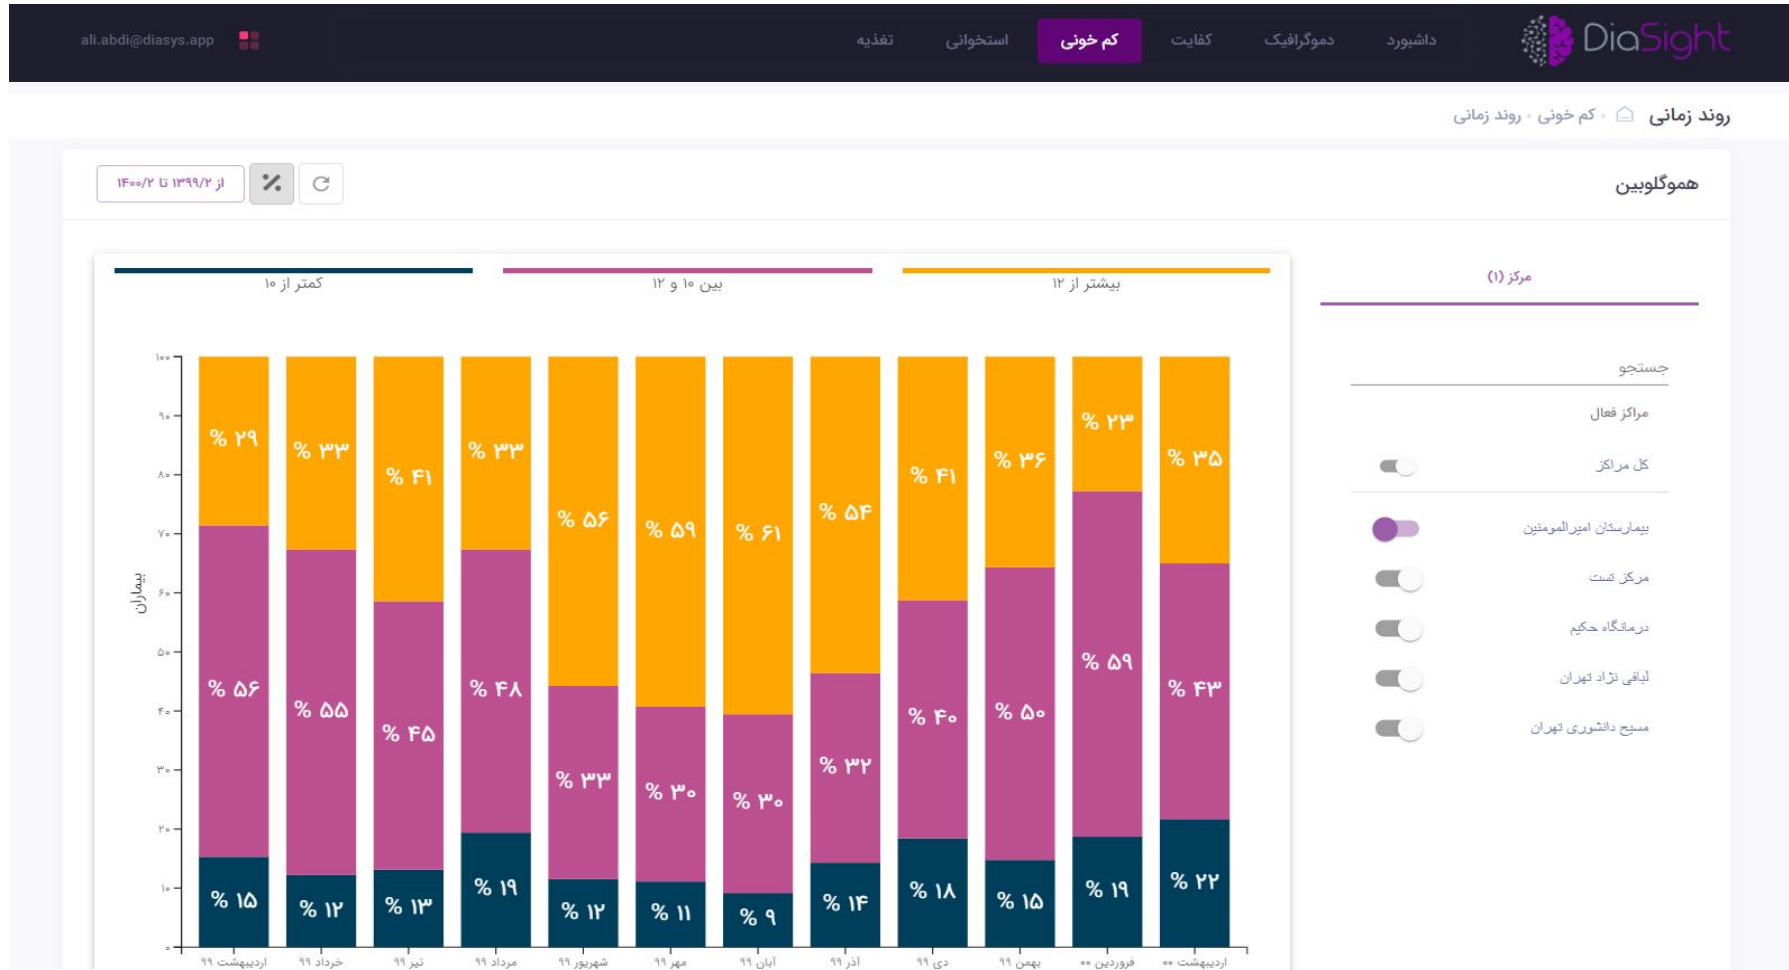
DiaSight
داشبورد
دموگرافیک
کفایت
کم خونی
استخوانی
تغذیه
ali.abdi@diasys.app

روند زمانی
کم خونی • روند زمانی

هموگلوبین
از ۱۳۹۹/۲ تا ۱۴۰۰/۲

مرکز (۱)
جستجو
مراکز فعال
کل مراکز
بیمارستان امیرالمومنین
مرکز تست
درمانگاه حکیم
لبافی نژاد تهران
مسیح دانشوری تهران

بیشتر از ۱۲
بین ۱۰ و ۱۲
کمتر از ۱۰

بیماران

۱۰۰
۹۰
۸۰
۷۰
۶۰
۵۰
۴۰
۳۰
۲۰
۱۰
۰

| | اردیبهشت ۹۹ | خرداد ۹۹ | تیر ۹۹ | مرداد ۹۹ | شهریور ۹۹ | مهر ۹۹ | آبان ۹۹ | آذر ۹۹ | دی ۹۹ | بهمن ۹۹ | فروردین ۰۰ | اردیبهشت ۰۰ |
|---|---|---|---|---|---|---|---|---|---|---|---|---|
| بیشتر از ۱۲ | % ۲۹ | % ۳۳ | % ۴۱ | % ۳۳ | % ۵۶ | % ۵۹ | % ۶۱ | % ۵۴ | % ۴۱ | % ۳۶ | % ۲۳ | % ۳۵ |
| بین ۱۰ و ۱۲ | % ۵۶ | % ۵۵ | % ۴۵ | % ۴۸ | % ۳۳ | % ۳۰ | % ۳۰ | % ۳۲ | % ۴۰ | % ۵۰ | % ۵۹ | % ۴۳ |
| کمتر از ۱۰ | % ۱۵ | % ۱۲ | % ۱۳ | % ۱۹ | % ۱۲ | % ۱۱ | % ۹ | % ۱۴ | % ۱۸ | % ۱۵ | % ۱۹ | % ۲۲ |